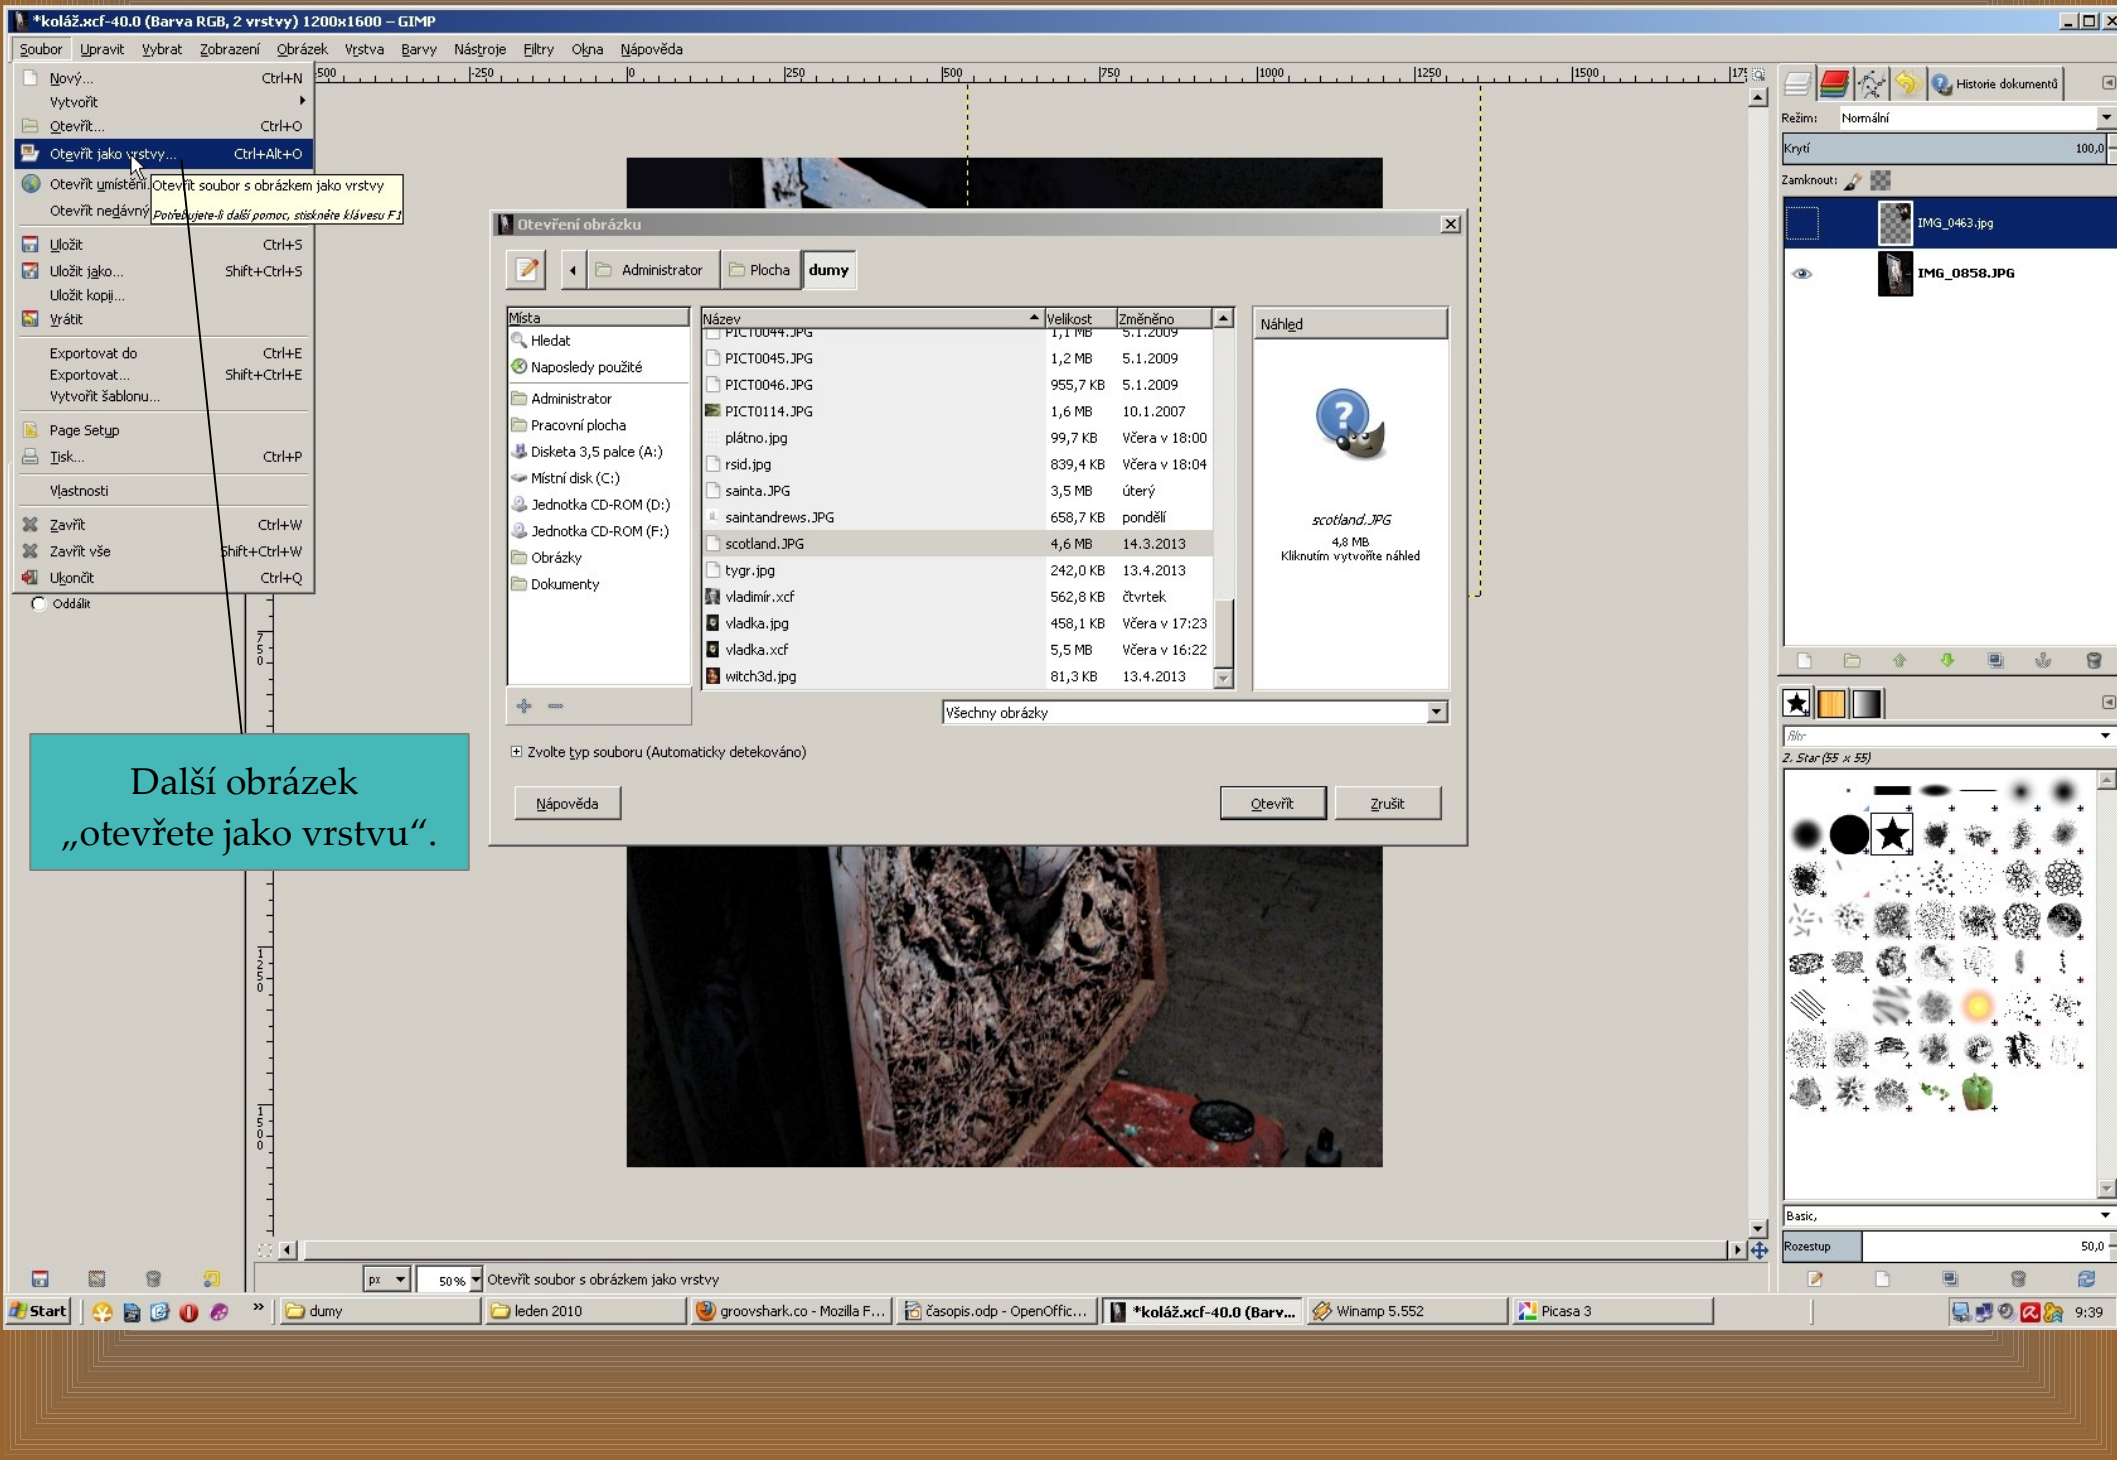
*koláž.xcf-40.0 (Barva RGB, 2 vrstvy) 1200x1600 – GIMP

Soubor Upravit Vybrat Zobrazení Obrázek Vrstva Barvy Nástroje Filtry Okna Nápověda

Nový... Ctrl+N
Vytvořit
Otevřít... Ctrl+O
Otevřít jako vrstvy... Ctrl+Alt+O
Otevřít umístění...
Otevřít nedávný
Otevřít soubor s obrázkem jako vrstvy
Potřebujete-li další pomoc, stiskněte klávesu F1
Uložit Ctrl+S
Uložit jako... Shift+Ctrl+S
Uložit kopii...
Vrátit
Exportovat do Ctrl+E
Exportovat... Shift+Ctrl+E
Vytvořit šablonu...
Page Setup
Tisk... Ctrl+P
Vlastnosti
Zavřít Ctrl+W
Zavřít vše Shift+Ctrl+W
Ukončit Ctrl+Q
Oddálit

Otevření obrázku

Administrator Plocha dumy

Místa
Hledat
Naposledy použité
Administrator
Pracovní plocha
Disketa 3,5 palce (A:)
Místní disk (C:)
Jednotka CD-ROM (D:)
Jednotka CD-ROM (F:)
Obrázky
Dokumenty

| Název | Velikost | Změněno |
|---|---|---|
| PICT0044.JPG | 1,1 MB | 5.1.2009 |
| PICT0045.JPG | 1,2 MB | 5.1.2009 |
| PICT0046.JPG | 955,7 KB | 5.1.2009 |
| PICT0114.JPG | 1,6 MB | 10.1.2007 |
| plátno.jpg | 99,7 KB | Včera v 18:00 |
| rsid.jpg | 839,4 KB | Včera v 18:04 |
| sainta.JPG | 3,5 MB | úterý |
| saintandrews.JPG | 658,7 KB | pondělí |
| scotland.JPG | 4,6 MB | 14.3.2013 |
| tygr.jpg | 242,0 KB | 13.4.2013 |
| vladimír.xcf | 562,8 KB | čtvrtek |
| vladka.jpg | 458,1 KB | Včera v 17:23 |
| vladka.xcf | 5,5 MB | Včera v 16:22 |
| witch3d.jpg | 81,3 KB | 13.4.2013 |

Náhled
scotland.JPG
4,8 MB
Kliknutím vytvoříte náhled

Všechny obrázky
Zvolte typ souboru (Automaticky detekováno)
Nápověda
Otevřít
Zrušit

Další obrázek „otevřete jako vrstvu“.

Historie dokumentů
Režim: Normální
Krytí 100,0
Zamknout:
IMG_0463.jpg
IMG_0858.JPG
filtr
2. Star (55 x 55)
Basic,
Rozestup 50,0

px 50% Otevřít soubor s obrázkem jako vrstvy

Start dumy leden 2010 groovshark.co - Mozilla F... časopis.odp - OpenOffic... *koláž.xcf-40.0 (Barv... Winamp 5.552 Picasa 3 9:39